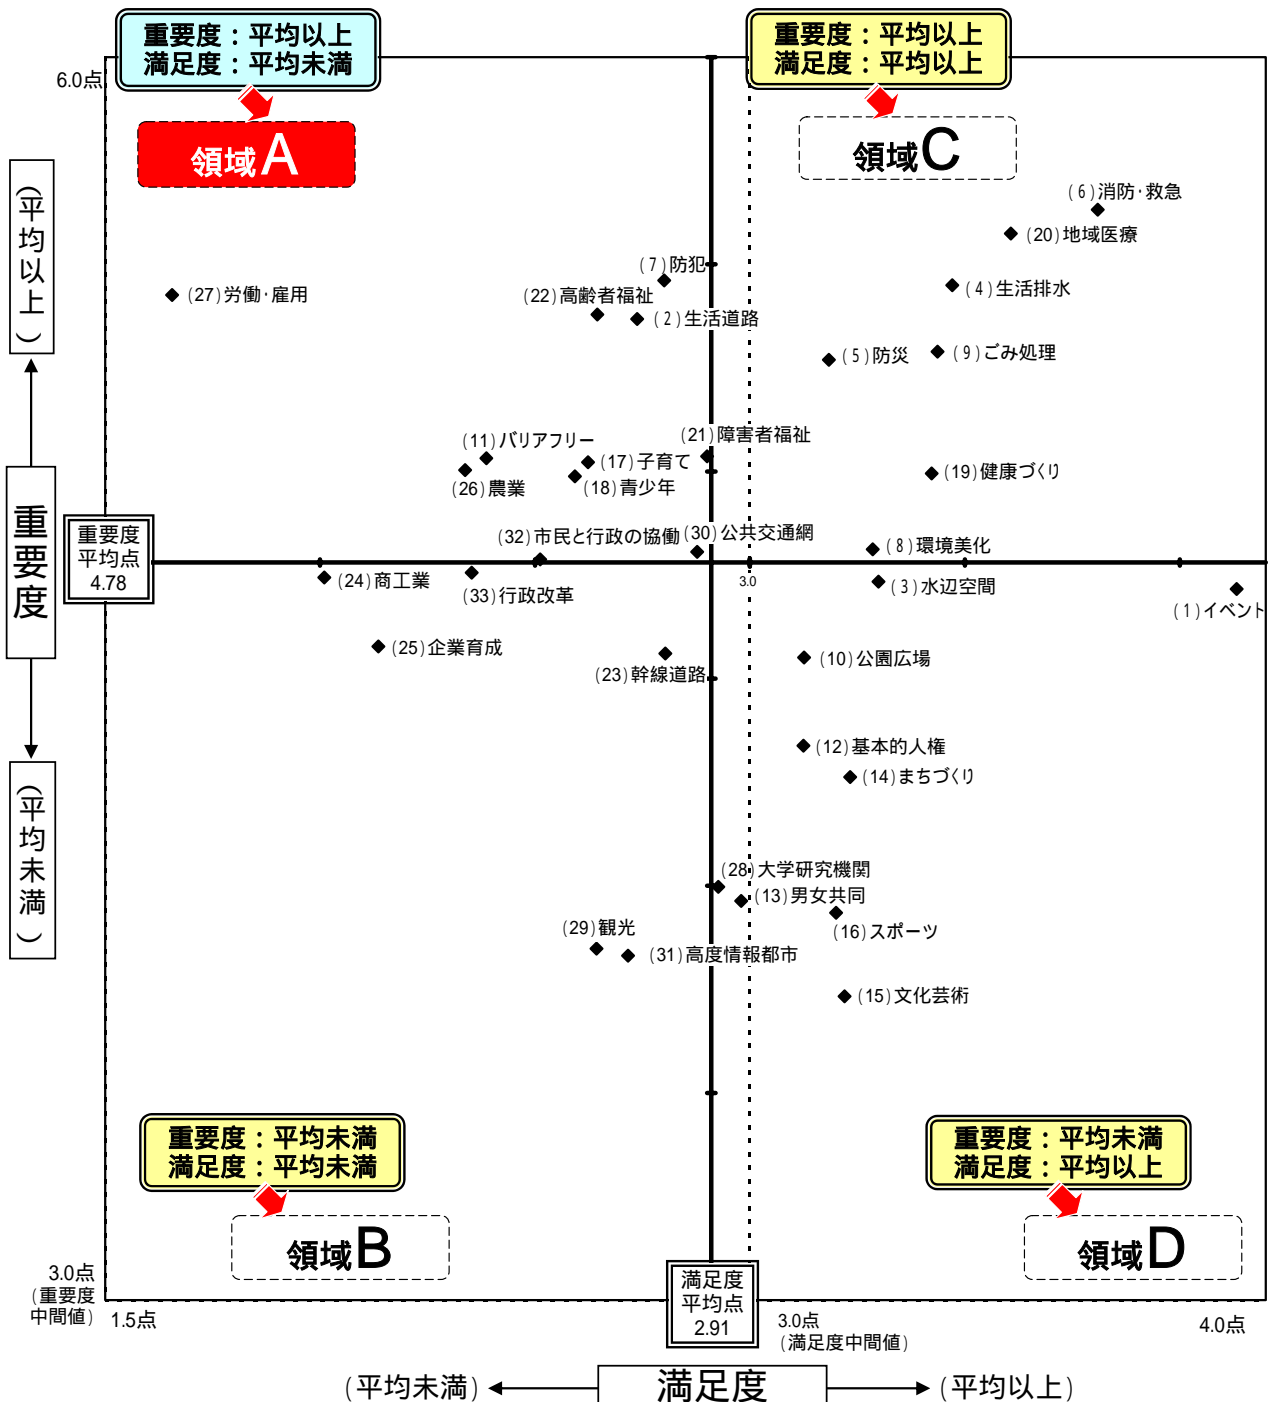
重要度：平均以上
満足度：平均未満

領域A

重要度：平均以上
満足度：平均以上

領域C

6.0点

（平均以上）

重要度

（平均未満）

重要度
平均点
4.78

(6)消防･救急
(20)地域医療
(7)防犯
(27)労働･雇用
(22)高齢者福祉
(4)生活排水
(2)生活道路
(5)防災
(9)ごみ処理
(21)障害者福祉
(11)バリアフリー
(17)子育て
(19)健康づくり
(26)農業
(18)青少年
(32)市民と行政の協働
(30)公共交通網
(8)環境美化
3.0
(24)商工業
(33)行政改革
(3)水辺空間
(1)イベント
(25)企業育成
(10)公園広場
(23)幹線道路
(12)基本的人権
(14)まちづくり
(28)大学研究機関
(13)男女共同
(29)観光
(16)スポーツ
(31)高度情報都市
(15)文化芸術

重要度：平均未満
満足度：平均未満

領域B

重要度：平均未満
満足度：平均以上

領域D

3.0点
（重要度中間値）
1.5点

満足度
平均点
2.91

3.0点
（満足度中間値）
4.0点

（平均未満）
満足度
（平均以上）